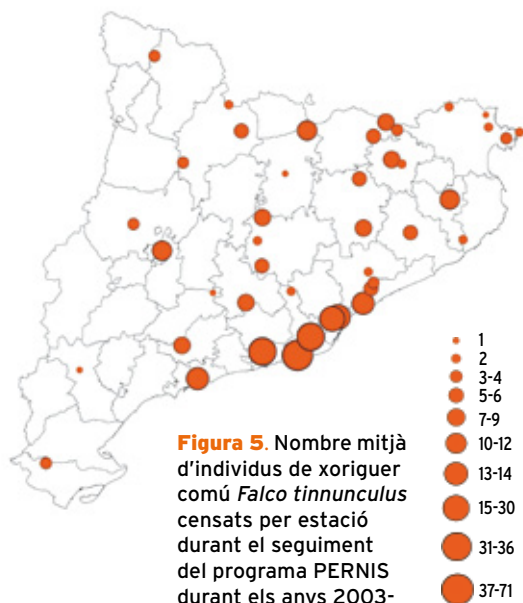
1
2
3-4
5-6
7-9
10-12
13-14
15-30
31-36
37-71

**Figura 5**. Nombre mitjà d'individus de xoriguer comú *Falco tinnunculus* censats per estació durant el seguiment del programa PERNIS durant els anys 2003-